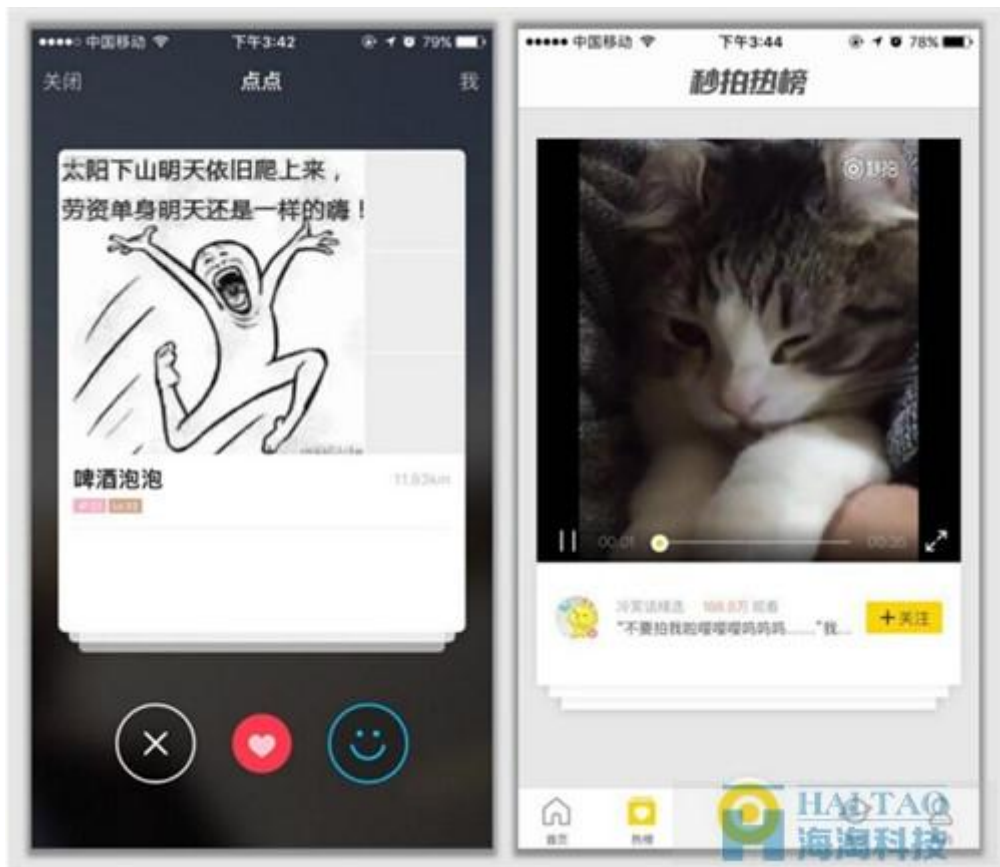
●●●●○ 中国移动 下午3:42 79%

关闭 点点 我

太阳下山明天依旧爬上来，劳资单身明天还是一样的嗨！

啤酒泡泡 11.83km

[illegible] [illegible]

●●●●● 中国移动 下午3:44 78%

秒拍热榜

秒拍

00:01 00:30

冷笑话精选 168.8万 观看

"不要拍我啦喔喔喔妈妈……"我...

+关注

首页 热榜

HAITAO 海淘科技